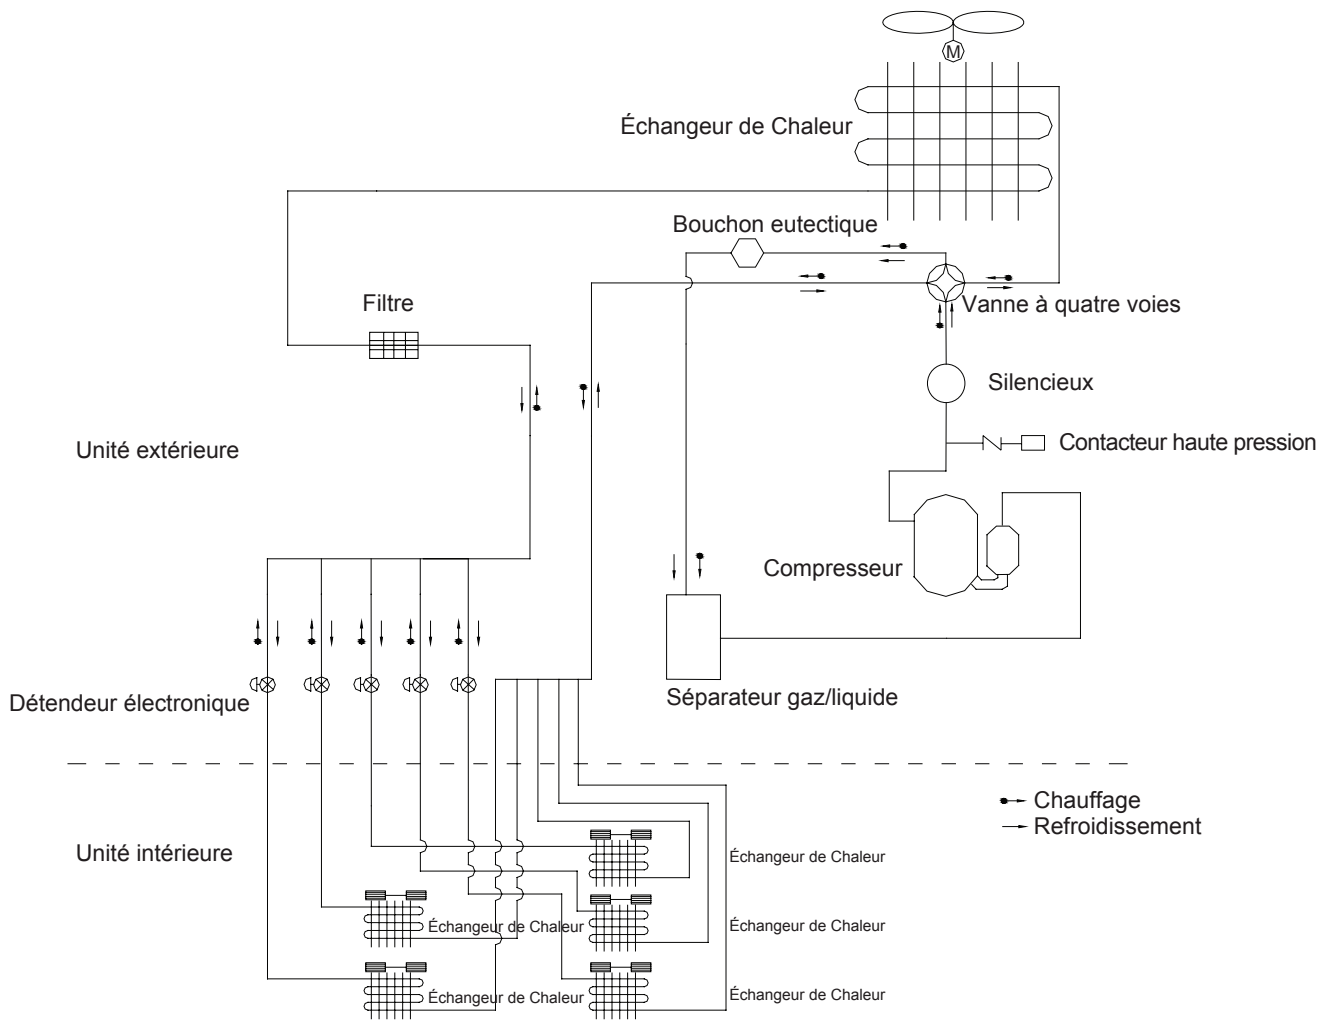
M

Échangeur de Chaleur

Bouchon eutectique

Filtre

Vanne à quatre voies

Silencieux

Contacteur haute pression

Unité extérieure

Compresseur

Séparateur gaz/liquide

Détendeur électronique

Chauffage
Refroidissement

Unité intérieure

Échangeur de Chaleur

Échangeur de Chaleur

Échangeur de Chaleur

Échangeur de Chaleur

Échangeur de Chaleur